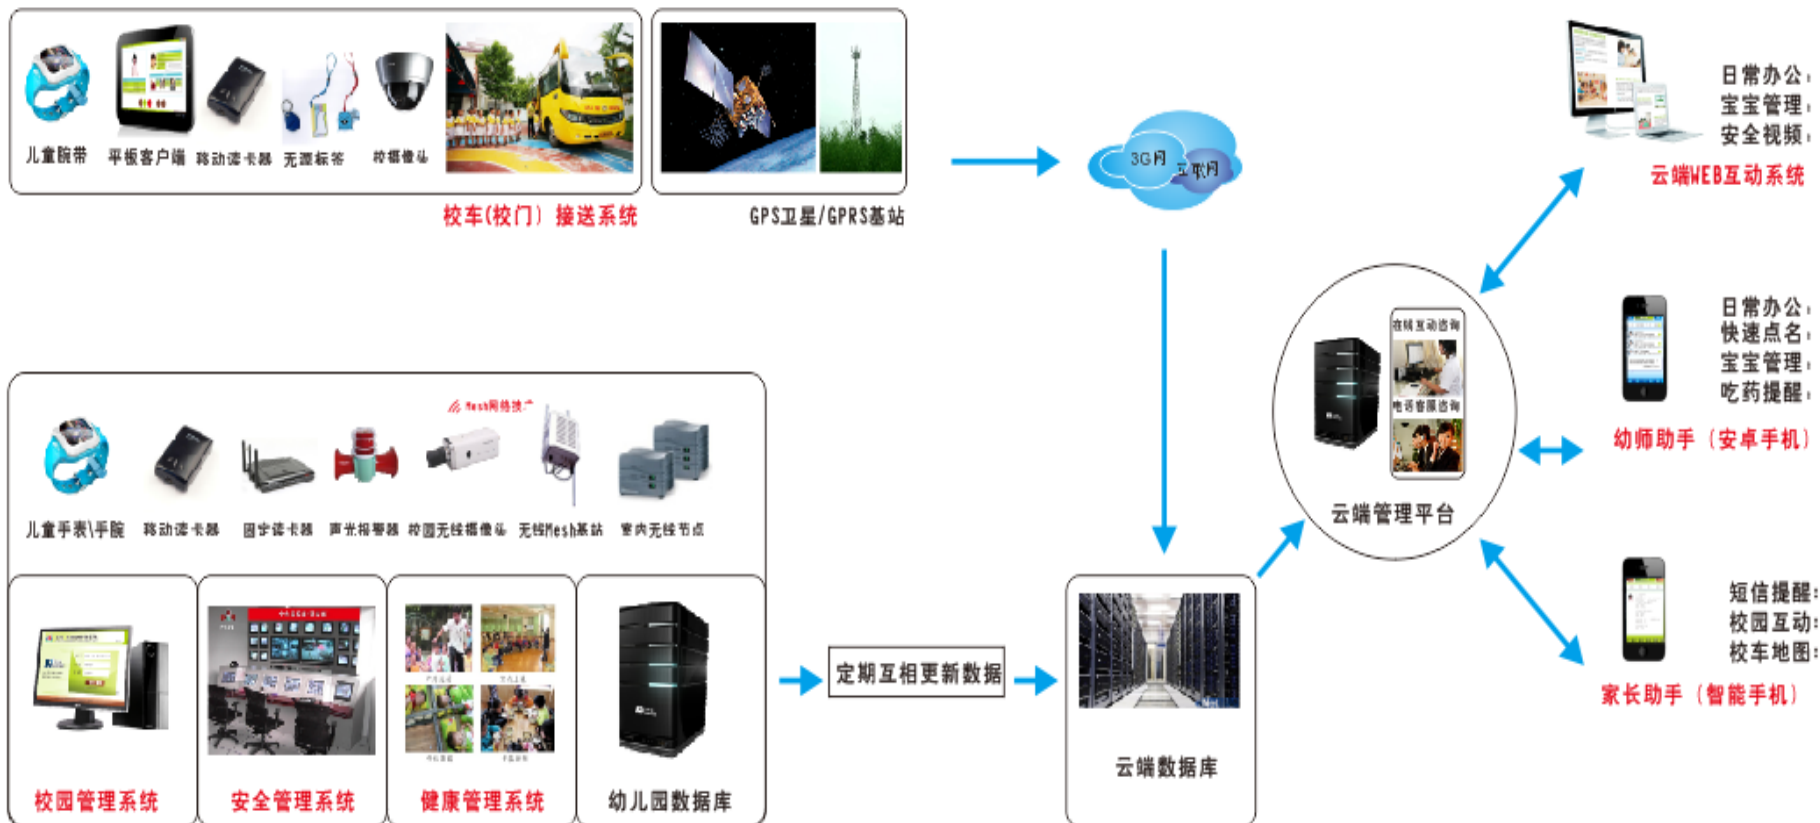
儿童腕带 平板客户端 移动读卡器 无源标签 校园摄像头

校车(校门）接送系统

GPS卫星/GPRS基站

3G网 互联网

日常办公；
宝宝管理；
安全视频；

云端WEB互动系统

在线互动咨询
电话客服咨询

云端管理平台

日常办公；
快速点名；
宝宝管理；
吃药提醒；

幼师助手（安卓手机）

Mesh网络技术

儿童手表\手腕 移动读卡器 固定读卡器 声光报警器 校园无线摄像头 无线Mesh基站 室内无线节点

短信提醒；
校园互动；
校车地图；

家长助手（智能手机）

定期互相更新数据

校园管理系统 安全管理系统 健康管理系统 幼儿园数据库

云端数据库